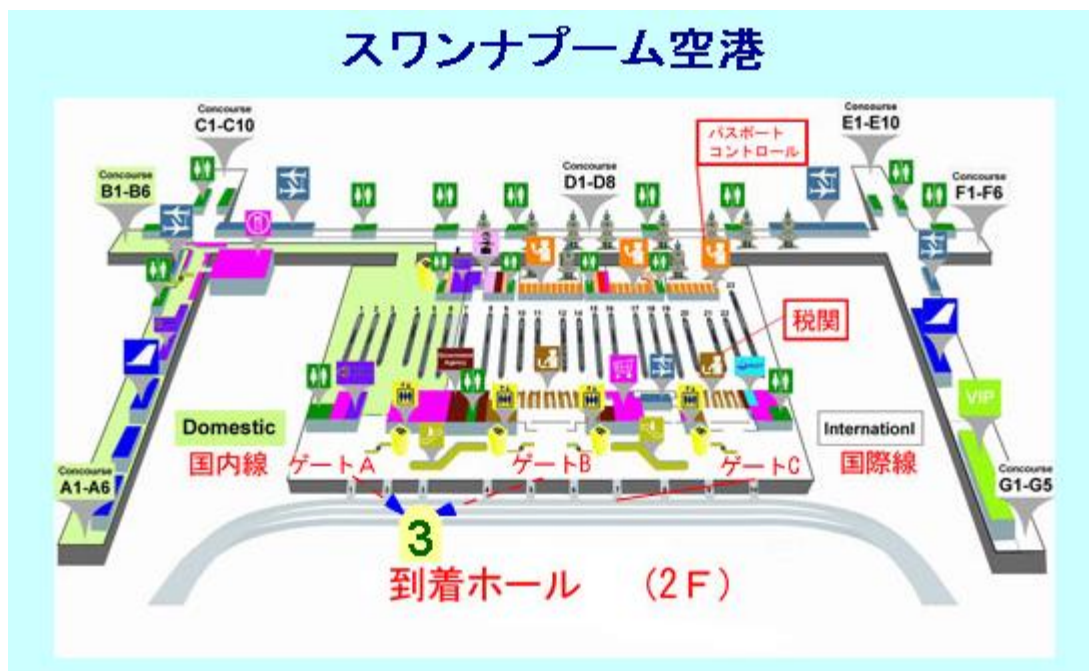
スワンナプーム空港

Concourse
C1-C10

Concourse
B1-B6

Concourse
D1-D8

パスポート
コントロール

Concourse
E1-E10

Concourse
F1-F6

税関

Transportation Agency

Domestic
国内線

ゲートA

ゲートB

ゲートC

Internationl
国際線

VIP

Concourse
A1-A6

Concourse
G1-G5

3

到着ホール　（2F）